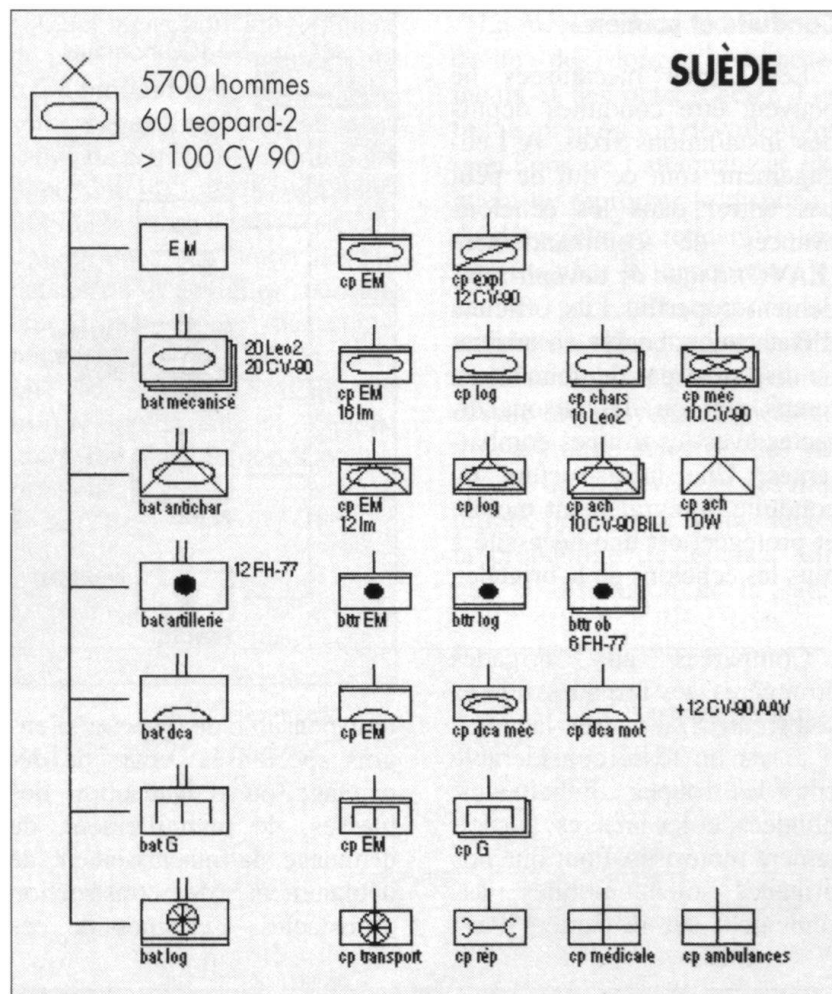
SUÈDE

5700 hommes
60 Leopard-2
> 100 CV 90

EM

cp EM

cp expl
12 CV-90

20 Leo2
20 CV-90
bat mécanisé

cp EM
16 lm

cp log

cp chars
10 Leo2

cp méc
10 CV-90

bat antichar

cp EM
12 lm

cp log

cp ach
10 CV-90 BILL

cp ach
TOW

12 FH-77
bat artillerie

bttr EM

bttr log

bttr ob
6 FH-77

bat dca

cp EM

cp dca méc

cp dca mot

+12 CV-90 AAV

bat G

cp EM

cp G

bat log

cp transport

cp rép

cp médicale

cp ambulances